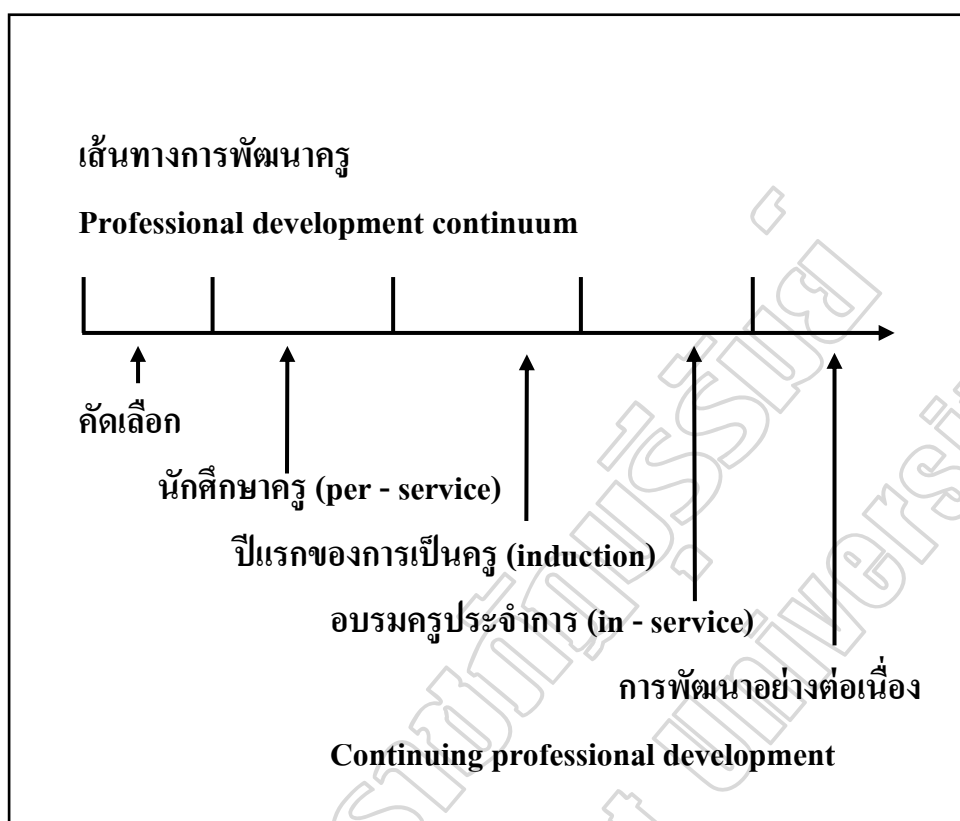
เส้นทางการพัฒนาครู

Professional development continuum

คัดเลือก

นักศึกษาครู (per - service)

ปีแรกของการเป็นครู (induction)

อบรมครูประจำการ (in - service)

การพัฒนาอย่างต่อเนื่อง

Continuing professional development